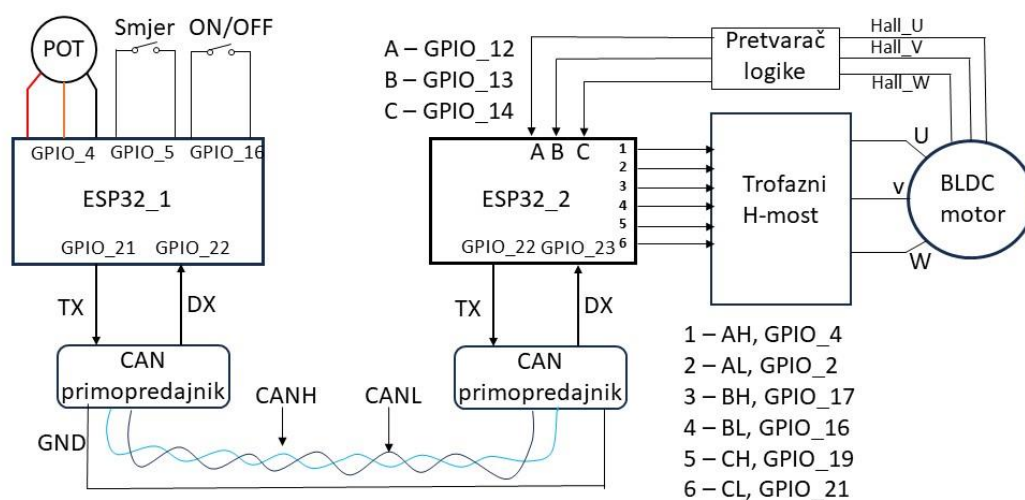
POT
Smjer
ON/OFF
GPIO_4 GPIO_5 GPIO_16
ESP32_1
GPIO_21 GPIO_22
TX
DX
CAN primopredajnik
GND
CANH
CANL
A – GPIO_12
B – GPIO_13
C – GPIO_14
Pretvarač logike
Hall_U
Hall_V
Hall_W
A B C
ESP32_2
GPIO_22 GPIO_23
1
2
3
4
5
6
Trofazni H-most
U
v
W
BLDC motor
TX
DX
CAN primopredajnik
1 – AH, GPIO_4
2 – AL, GPIO_2
3 – BH, GPIO_17
4 – BL, GPIO_16
5 – CH, GPIO_19
6 – CL, GPIO_21